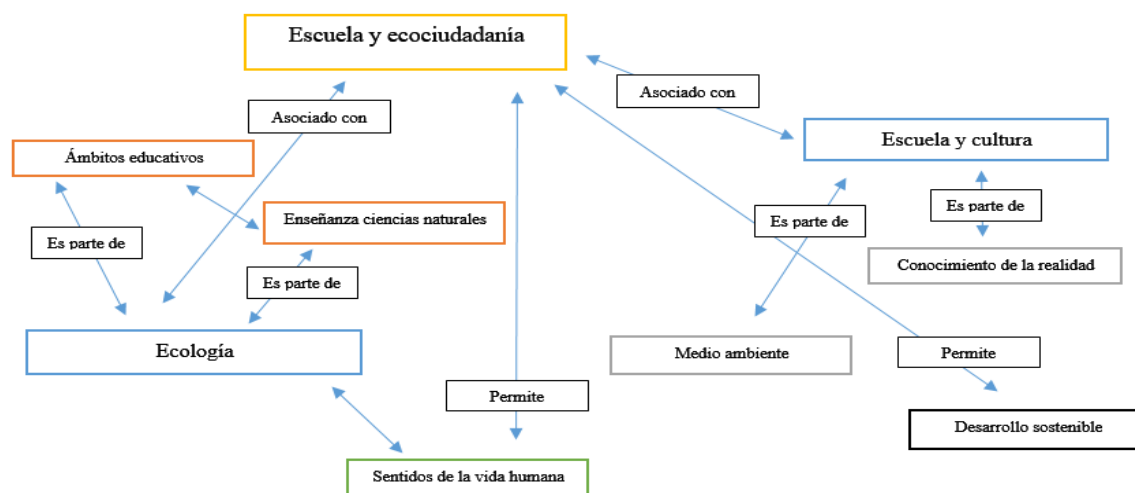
Escuela y ecociudadanía

Asociado con

Asociado con

Escuela y cultura

Ámbitos educativos

Enseñanza ciencias naturales

Es parte de

Es parte de

Es parte de

Es parte de

Conocimiento de la realidad

Ecología

Medio ambiente

Permite

Permite

Desarrollo sostenible

Sentidos de la vida humana